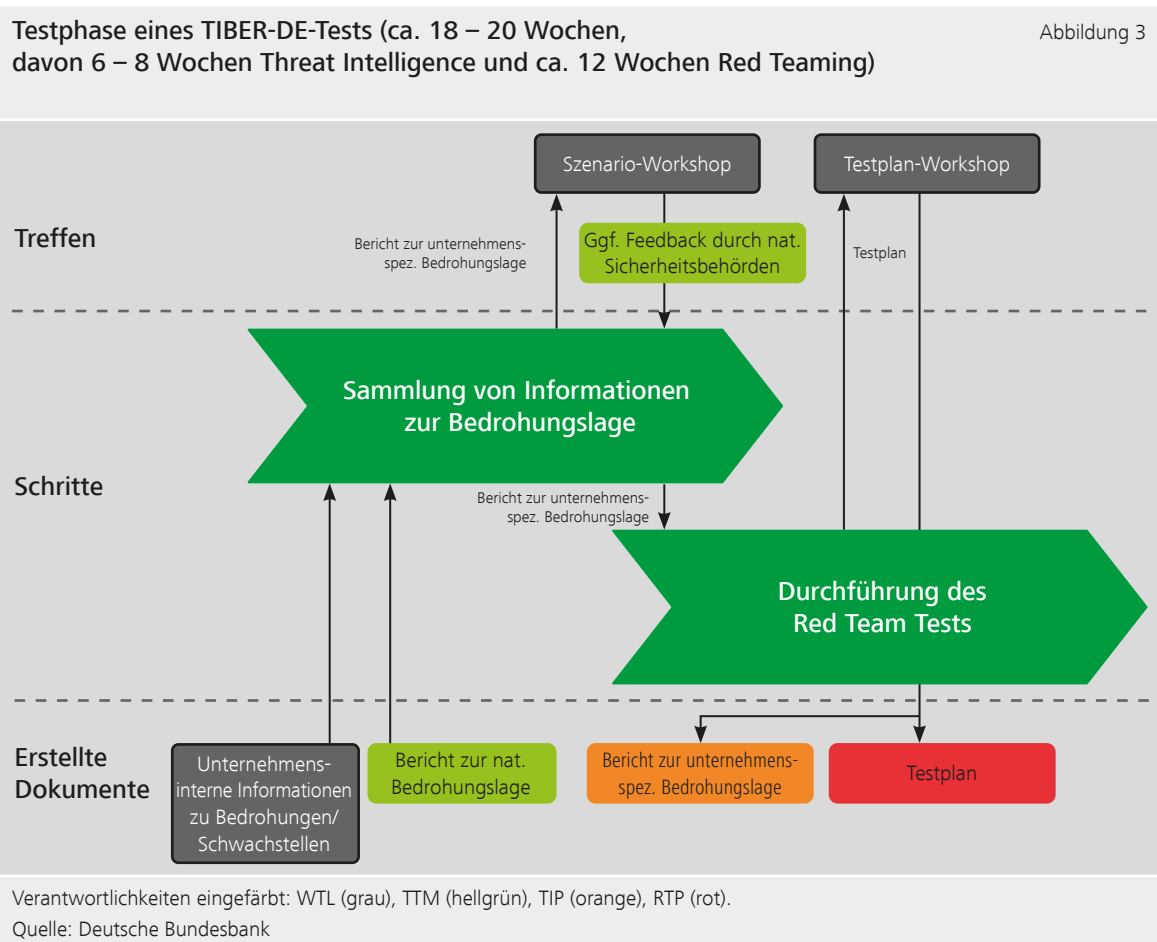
Testphase eines TIBER-DE-Tests (ca. 18 – 20 Wochen, davon 6 – 8 Wochen Threat Intelligence und ca. 12 Wochen Red Teaming)

Abbildung 3

Szenario-Workshop

Testplan-Workshop

Treffen

Bericht zur unternehmensspez. Bedrohungslage

Ggf. Feedback durch nat. Sicherheitsbehörden

Testplan

Sammlung von Informationen zur Bedrohungslage

Schritte

Bericht zur unternehmensspez. Bedrohungslage

Durchführung des Red Team Tests

Erstellte Dokumente

Unternehmensinterne Informationen zu Bedrohungen/ Schwachstellen

Bericht zur nat. Bedrohungslage

Bericht zur unternehmensspez. Bedrohungslage

Testplan

Verantwortlichkeiten eingefärbt: WTL (grau), TTM (hellgrün), TIP (orange), RTP (rot).
Quelle: Deutsche Bundesbank